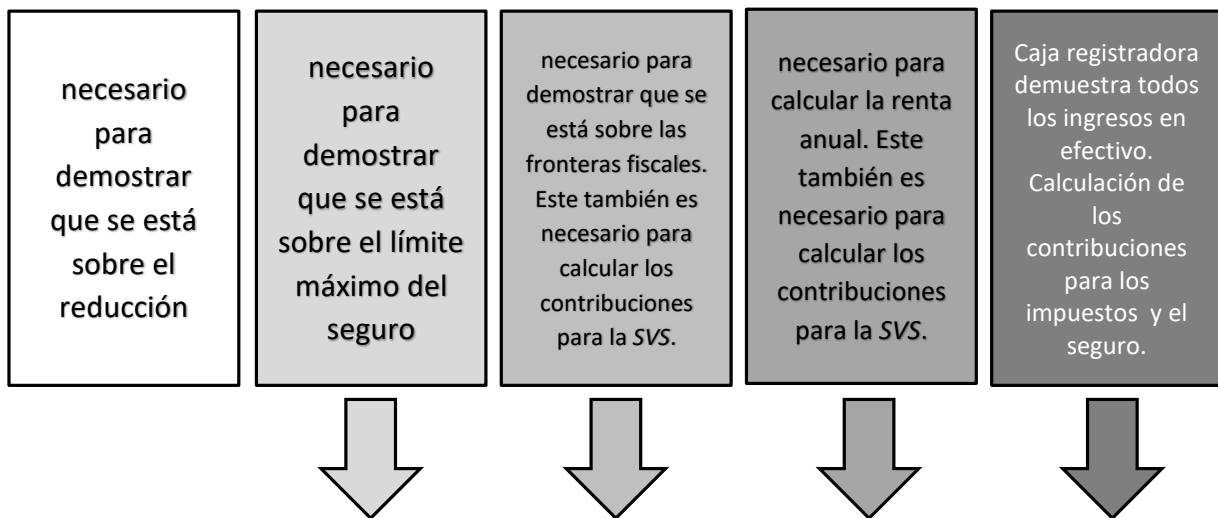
necesario para demostrar que se está sobre el reducción

necesario para demostrar que se está sobre el límite máximo del seguro

necesario para demostrar que se está sobre las fronteras fiscales. Este también es necesario para calcular los contribuciones para la *SVS*.

necesario para calcular la renta anual. Este también es necesario para calcular los contribuciones para la *SVS*.

Caja registradora demuestra todos los ingresos en efectivo. Calculación de los contribuciones para los impuestos y el seguro.